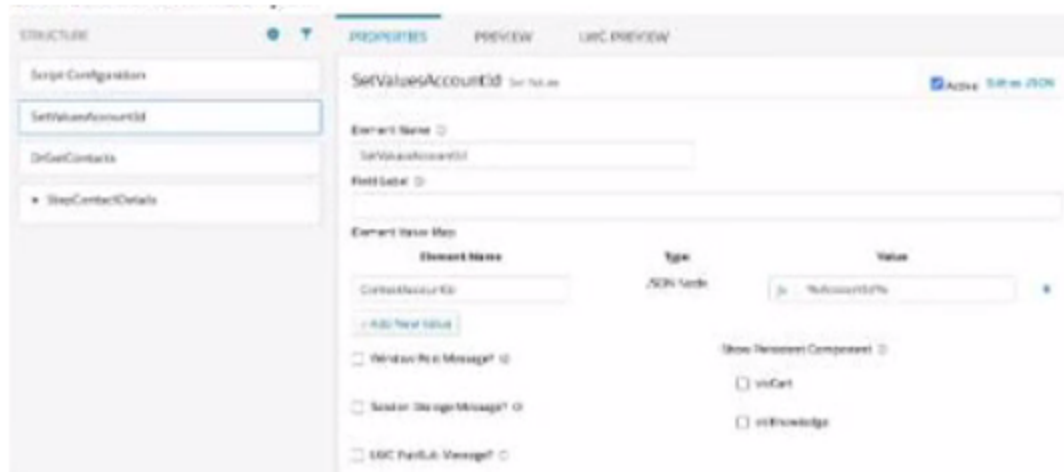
STRUCTURE

Script Configuration

SetValuesAccountId

DrGetContacts

StepContactDetails

PROPERTIES

PREVIEW

LWC PREVIEW

SetValuesAccountId Set Values

Active

Edit as JSON

Element Name

SetValuesAccountId

Field Label

Element Value Map

Element Name

Type

Value

ContactAccountId

JSON Node

%AccountId%

+ Add New Value

Window Post Message?

Session Storage Message?

LWC PubSub Message?

Show Persistent Component

vlcCart

vlcKnowledge